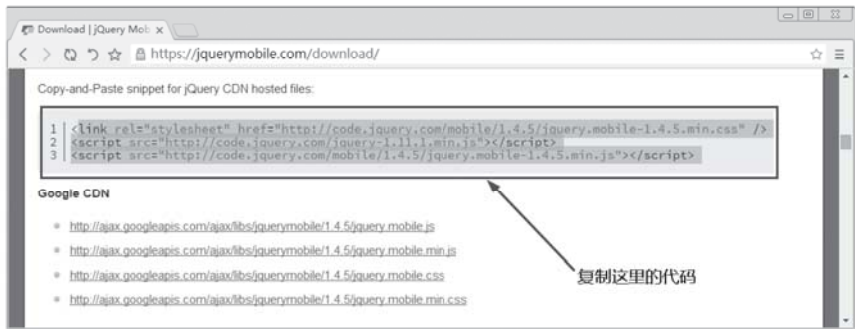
Download | jQuery Mob ×

https://jquerymobile.com/download/

Copy-and-Paste snippet for jQuery CDN hosted files:

1 <link rel="stylesheet" href="http://code.jquery.com/mobile/1.4.5/jquery.mobile-1.4.5.min.css" />
2 <script src="http://code.jquery.com/jquery-1.11.1.min.js"></script>
3 <script src="http://code.jquery.com/mobile/1.4.5/jquery.mobile-1.4.5.min.js"></script>

Google CDN

http://ajax.googleapis.com/ajax/libs/jquerymobile/1.4.5/jquery.mobile.js

http://ajax.googleapis.com/ajax/libs/jquerymobile/1.4.5/jquery.mobile.min.js

http://ajax.googleapis.com/ajax/libs/jquerymobile/1.4.5/jquery.mobile.css

http://ajax.googleapis.com/ajax/libs/jquerymobile/1.4.5/jquery.mobile.min.css

复制这里的代码